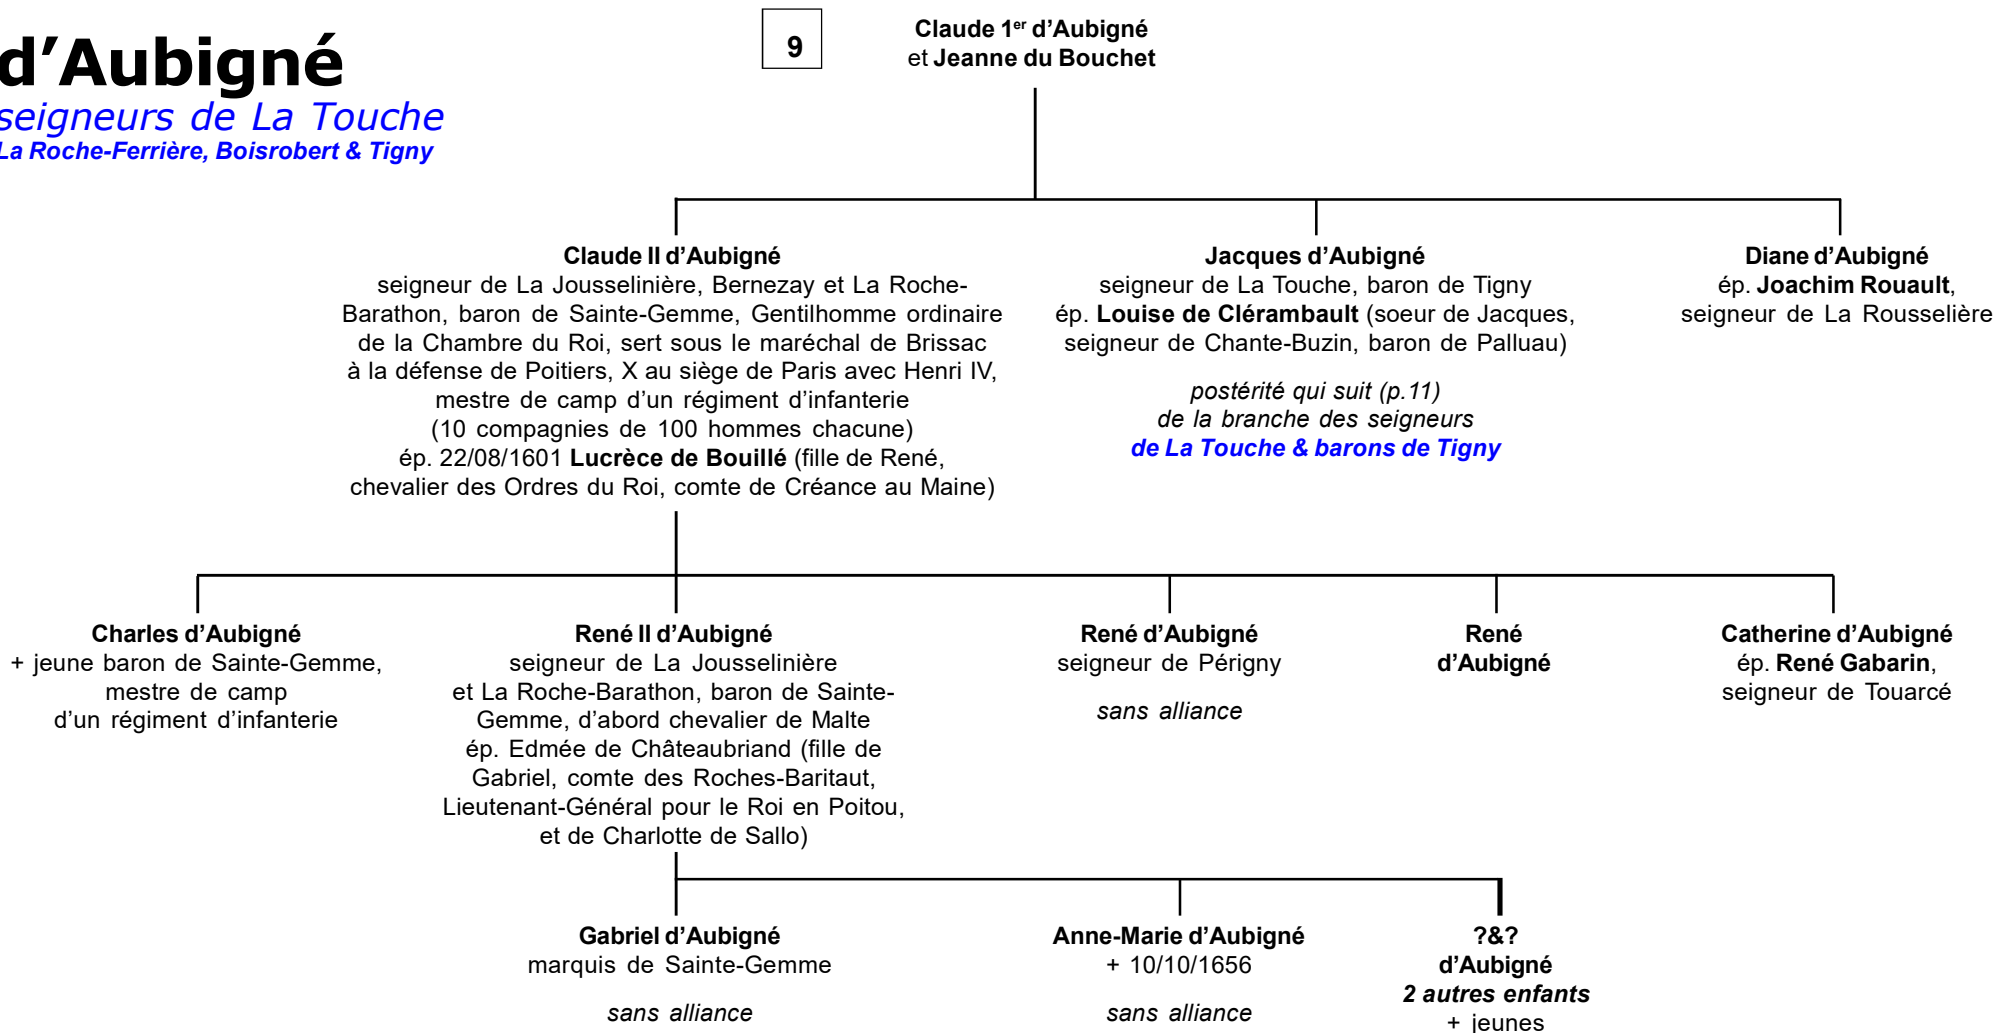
d’Aubigné
seigneurs de La Touche
La Roche-Ferrière, Boisrobert & Tigny

9

Claude 1$^{er}$ d’Aubigné
et Jeanne du Bouchet

Claude II d’Aubigné
seigneur de La Jousselinière, Bernezay et La Roche-Barathon, baron de Sainte-Gemme, Gentilhomme ordinaire de la Chambre du Roi, sert sous le maréchal de Brissac à la défense de Poitiers, X au siège de Paris avec Henri IV, mestre de camp d’un régiment d’infanterie (10 compagnies de 100 hommes chacune)
ép. 22/08/1601 Lucrèce de Bouillé (fille de René, chevalier des Ordres du Roi, comte de Créance au Maine)

Jacques d’Aubigné
seigneur de La Touche, baron de Tigny
ép. Louise de Clérambault (soeur de Jacques, seigneur de Chante-Buzin, baron de Palluau)

postérité qui suit (p.11)
de la branche des seigneurs
de La Touche & barons de Tigny

Diane d’Aubigné
ép. Joachim Rouault,
seigneur de La Rousselière

Charles d’Aubigné
+ jeune baron de Sainte-Gemme, mestre de camp d’un régiment d’infanterie

René II d’Aubigné
seigneur de La Jousselinière et La Roche-Barathon, baron de Sainte-Gemme, d’abord chevalier de Malte
ép. Edmée de Châteaubriand (fille de Gabriel, comte des Roches-Baritaut, Lieutenant-Général pour le Roi en Poitou, et de Charlotte de Sallo)

René d’Aubigné
seigneur de Périgny

sans alliance

René
d’Aubigné

Catherine d’Aubigné
ép. René Gabarin,
seigneur de Touarcé

Gabriel d’Aubigné
marquis de Sainte-Gemme

sans alliance

Anne-Marie d’Aubigné
+ 10/10/1656

sans alliance

?&?
d’Aubigné
2 autres enfants
+ jeunes